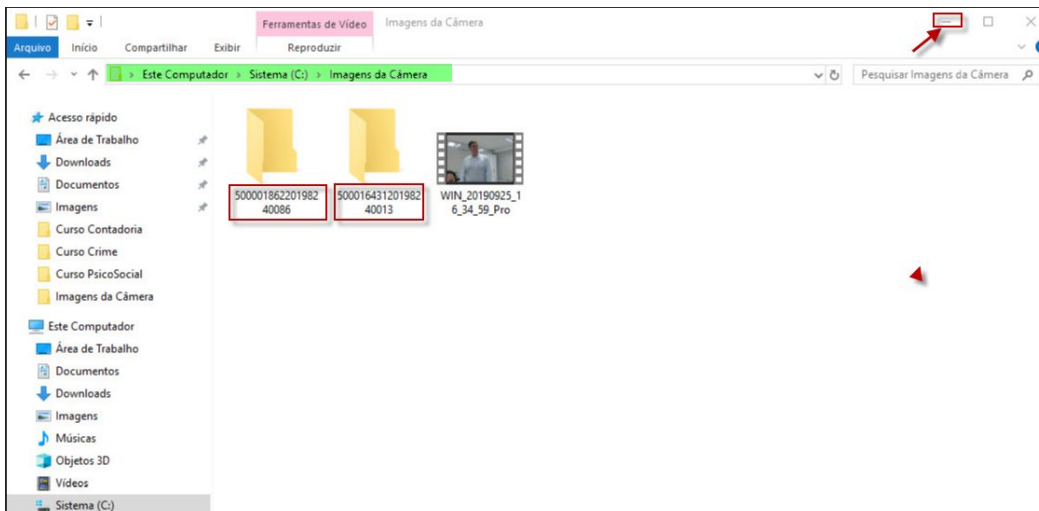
Ferramentas de Vídeo Imagens da Câmera

Arquivo Início Compartilhar Exibir Reproduzir

Este Computador > Sistema (C:) > Imagens da Câmera

Pesquisar Imagens da Câmera

Acesso rápido
Área de Trabalho
Downloads
Documentos
Imagens
Curso Contadoria
Curso Crime
Curso PsicoSocial
Imagens da Câmera

Este Computador
Área de Trabalho
Documentos
Downloads
Imagens
Músicas
Objetos 3D
Vídeos
Sistema (C:)

500001862201982 40086

500016431201982 40013

WIN_20190925_16_34_59_Pro